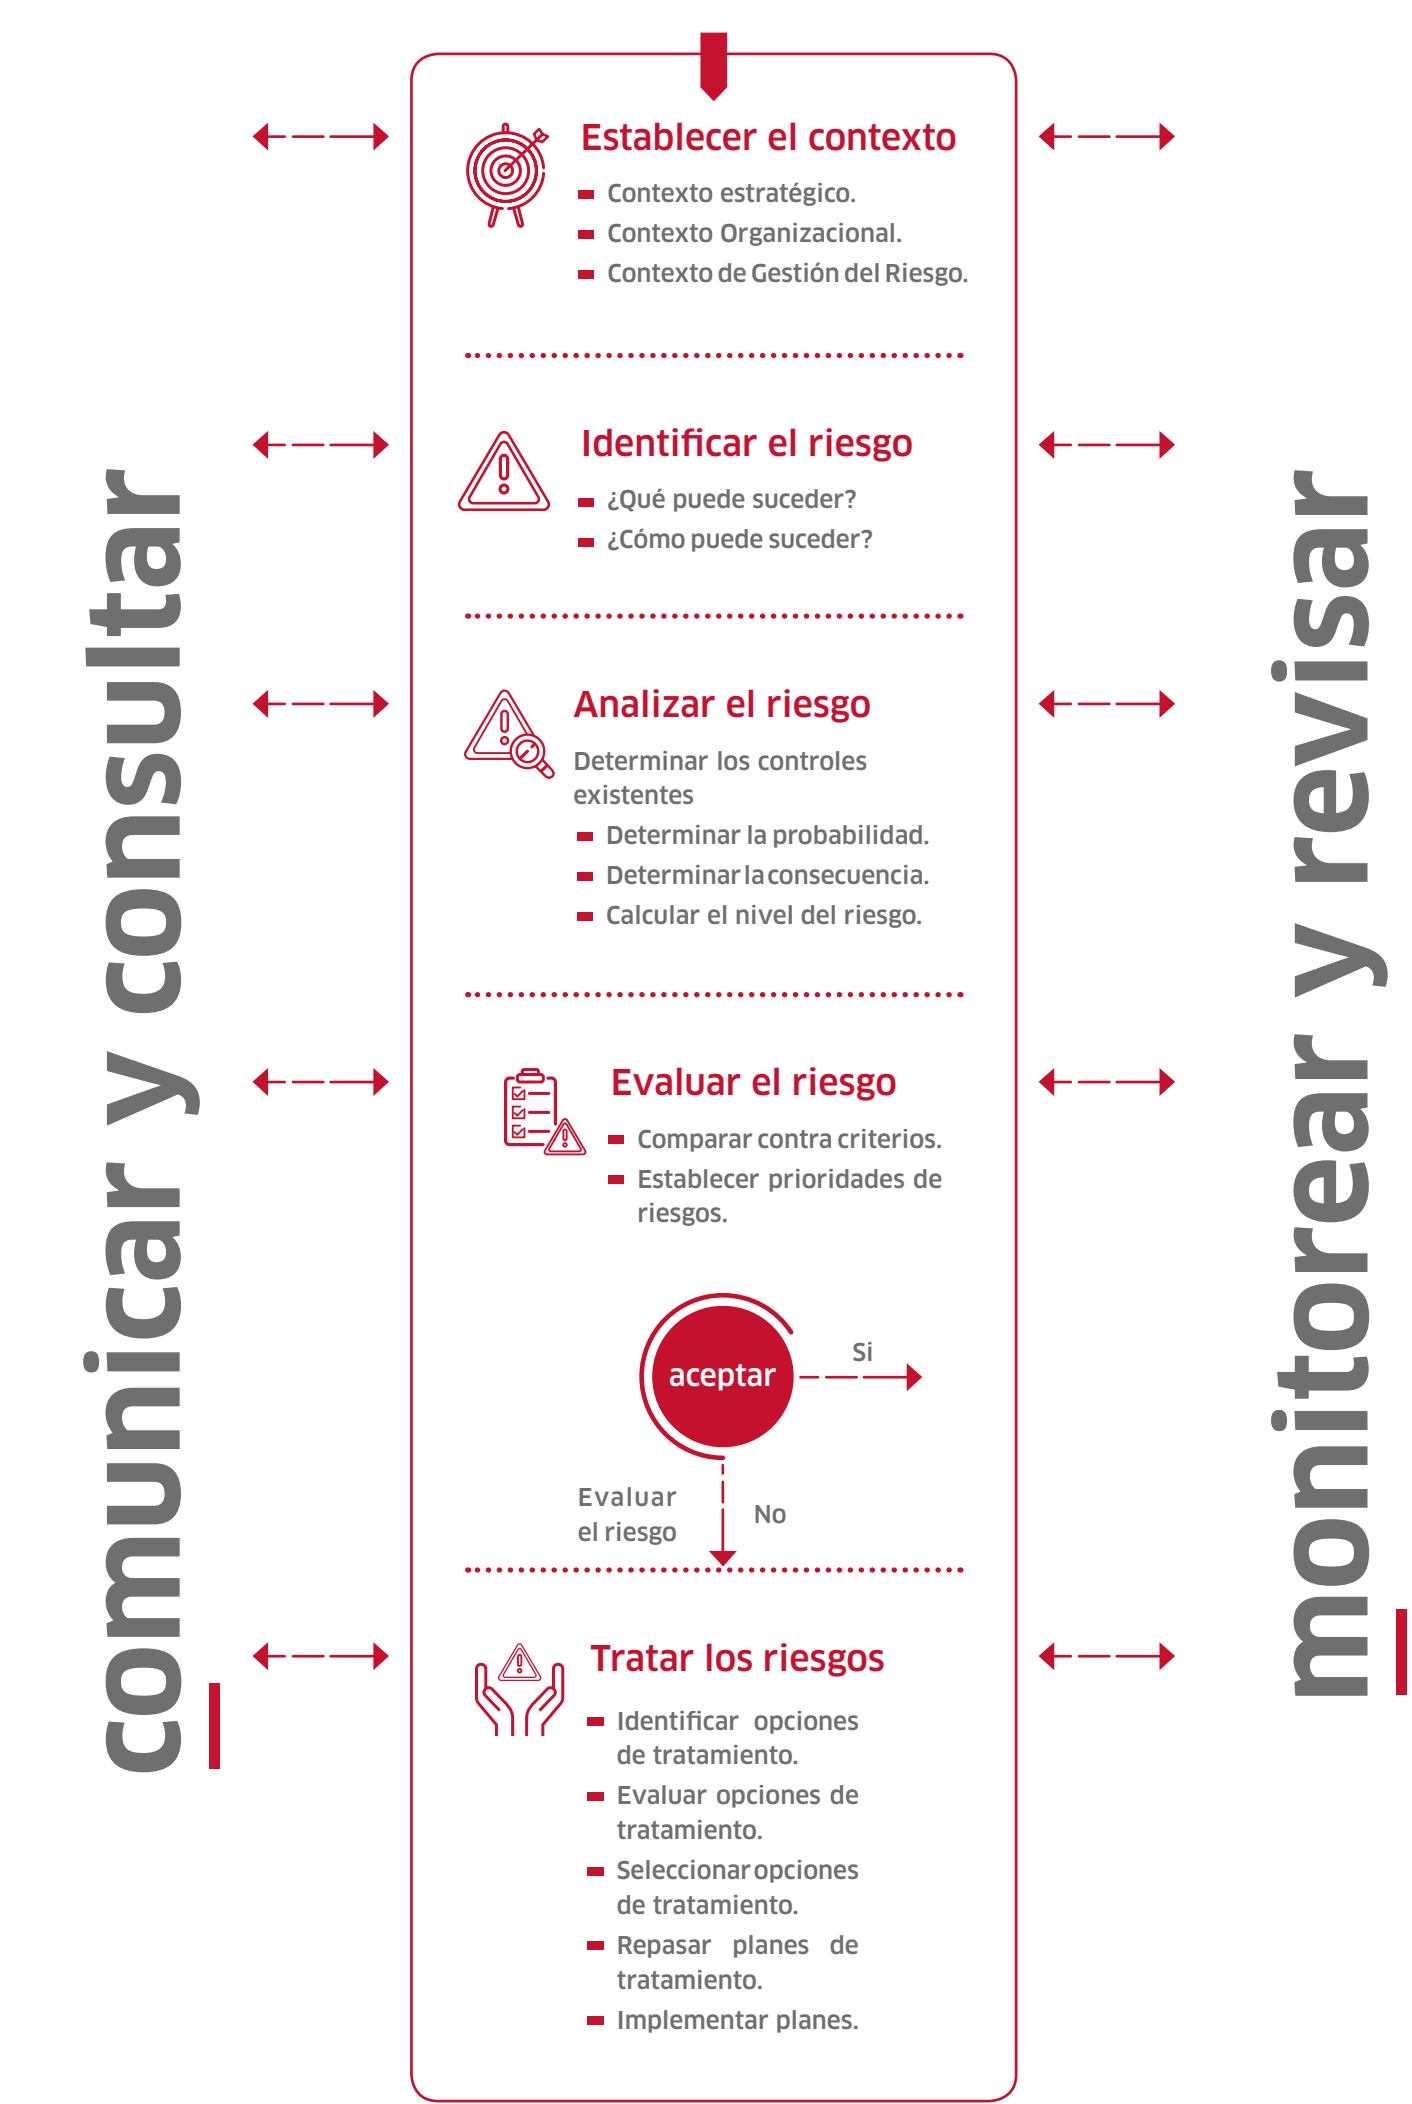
comunicar y consultar

Establecer el contexto
- Contexto estratégico.
- Contexto Organizacional.
- Contexto de Gestión del Riesgo.

Identificar el riesgo
- ¿Qué puede suceder?
- ¿Cómo puede suceder?

Analizar el riesgo
Determinar los controles existentes
- Determinar la probabilidad.
- Determinar la consecuencia.
- Calcular el nivel del riesgo.

Evaluar el riesgo
- Comparar contra criterios.
- Establecer prioridades de riesgos.

aceptar
Si
Evaluar el riesgo
No

Tratar los riesgos
- Identificar opciones de tratamiento.
- Evaluar opciones de tratamiento.
- Seleccionar opciones de tratamiento.
- Repasar planes de tratamiento.
- Implementar planes.

monitorear y revisar